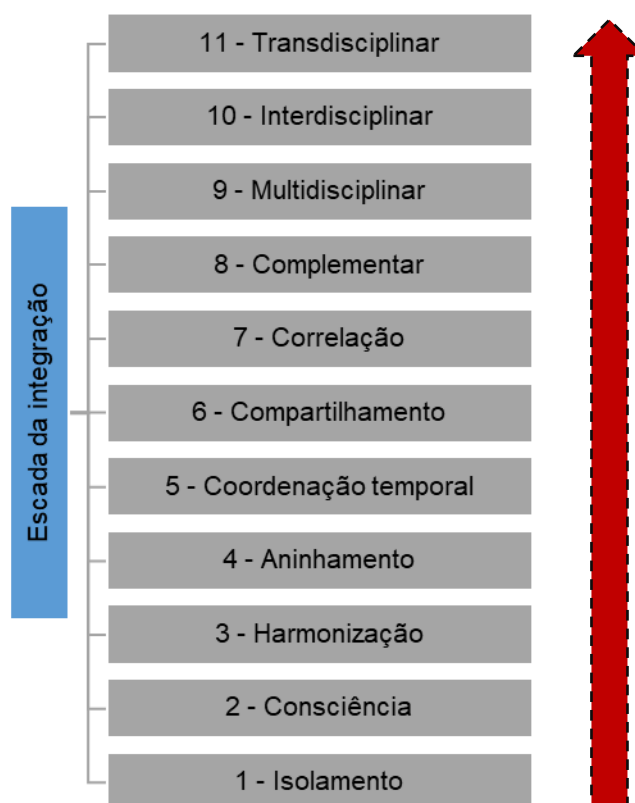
Escada da integração

11 - Transdisciplinar

10 - Interdisciplinar

9 - Multidisciplinar

8 - Complementar

7 - Correlação

6 - Compartilhamento

5 - Coordenação temporal

4 - Aninhamento

3 - Harmonização

2 - Consciência

1 - Isolamento